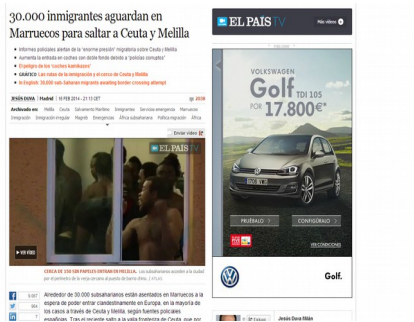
30.000 inmigrantes aguardan en Marruecos para saltar a Ceuta y Melilla

• Informes policiales alertan de la "enorme presión" migratoria sobre Ceuta y Melilla
• Aumenta la entrada en coches con doble fondo debido a "policías corruptos"
• El peligro de los 'coches kamikazes'
• GRÁFICO Las rutas de la inmigración y el cerco de Ceuta y Melilla
• In English: 30,000 sub-Saharan migrants awaiting border crossing attempt

JESÚS DUVA | Madrid | 16 FEB 2014 - 21:13 CET

Archivado en: Melilla Ceuta Salvamento Marítimo Inmigrantes Servicios emergencia Marruecos Inmigración Inmigración irregular Magreb Emergencias África subsahariana Política migratoria África

Enviar vídeo

EL PAÍS TV

VER VÍDEO

CERCA DE 150 SIN PAPELES ENTRAN EN MELILLA. Los subsaharianos accedieron a la ciudad por el perímetro de la valla

Alrededor de 30.000 subsaharianos están asentados en Marruecos a la espera de poder entrar clandestinamente en Europa, en la mayoría de los casos a través de Ceuta y Melilla, según fuentes policiales españolas. Tras el incendio salto a la valla fronteriza de Ceuta, que ...

EL PAÍS TV Más vídeos

VOLKSWAGEN
Golf TDI 105
por 17.800€*

PRUÉBALO CONFIGÚRALO

Golf.

Jesús Duva Millán